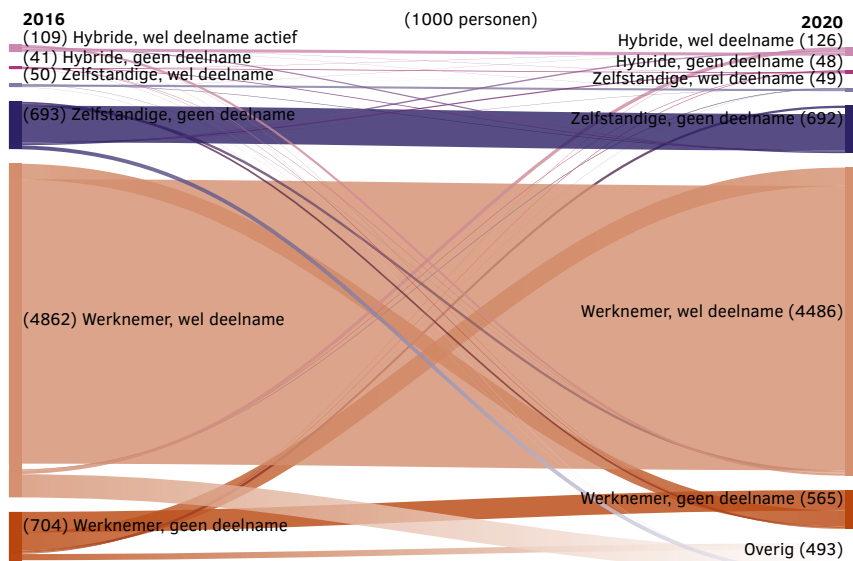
2016

(1000 personen)

2020

(109) Hybride, wel deelname actief
(41) Hybride, geen deelname
(50) Zelfstandige, wel deelname
(693) Zelfstandige, geen deelname
(4862) Werknemer, wel deelname
(704) Werknemer, geen deelname

Hybride, wel deelname (126)
Hybride, geen deelname (48)
Zelfstandige, wel deelname (49)
Zelfstandige, geen deelname (692)
Werknemer, wel deelname (4486)
Werknemer, geen deelname (565)
Overig (493)